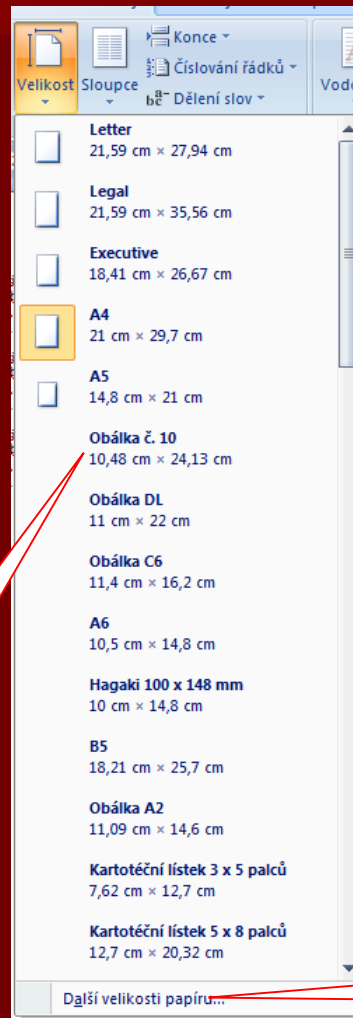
Velikost Sloupce Konce Číslování řádků Dělení slov Vod

Letter
21,59 cm × 27,94 cm

Legal
21,59 cm × 35,56 cm

Executive
18,41 cm × 26,67 cm

A4
21 cm × 29,7 cm

A5
14,8 cm × 21 cm

Obálka č. 10
10,48 cm × 24,13 cm

Obálka DL
11 cm × 22 cm

Obálka C6
11,4 cm × 16,2 cm

A6
10,5 cm × 14,8 cm

Hagaki 100 x 148 mm
10 cm × 14,8 cm

B5
18,21 cm × 25,7 cm

Obálka A2
11,09 cm × 14,6 cm

Kartotéční lístek 3 x 5 palců
7,62 cm × 12,7 cm

Kartotéční lístek 5 x 8 palců
12,7 cm × 20,32 cm

Další velikosti papíru...